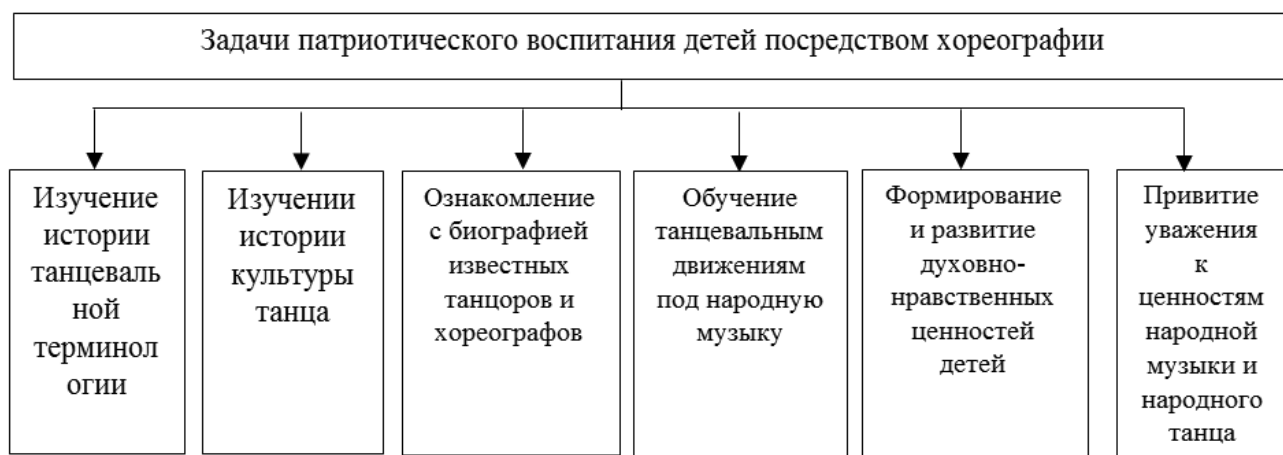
Задачи патриотического воспитания детей посредством хореографии

Изучение истории танцевальной терминологии

Изучении истории культуры танца

Ознакомление с биографией известных танцоров и хореографов

Обучение танцевальным движениям под народную музыку

Формирование и развитие духовно-нравственных ценностей детей

Привитие уважения к ценностям народной музыки и народного танца